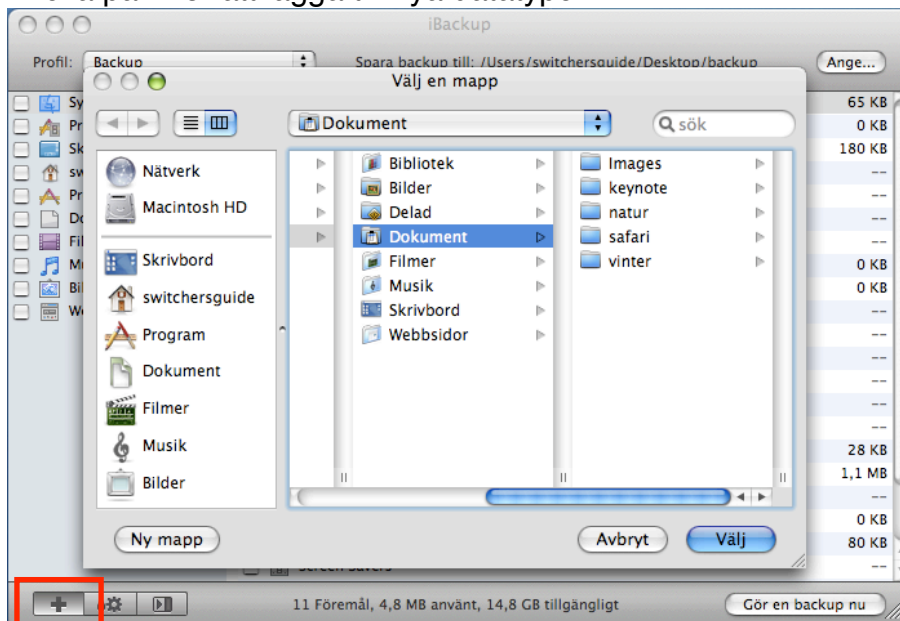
iBackup

Profil: Backup

Spara backup till: /Users/switchersguide/Desktop/backup

Ange...

Välj en mapp

Dokument

sök

Nätverk

Macintosh HD

Skrivbord

switchersguide

Program

Dokument

Filmer

Musik

Bilder

Bibliotek

Bilder

Delad

Dokument

Filmer

Musik

Skrivbord

Webbsidor

Images

keynote

natur

safari

vinter

Ny mapp

Avbryt

Välj

65 KB
0 KB
180 KB
--
--
--
--
0 KB
0 KB
--
--
--
--
--
28 KB
1,1 MB
--
0 KB
80 KB
--

11 Föremål, 4,8 MB använt, 14,8 GB tillgängligt

Gör en backup nu